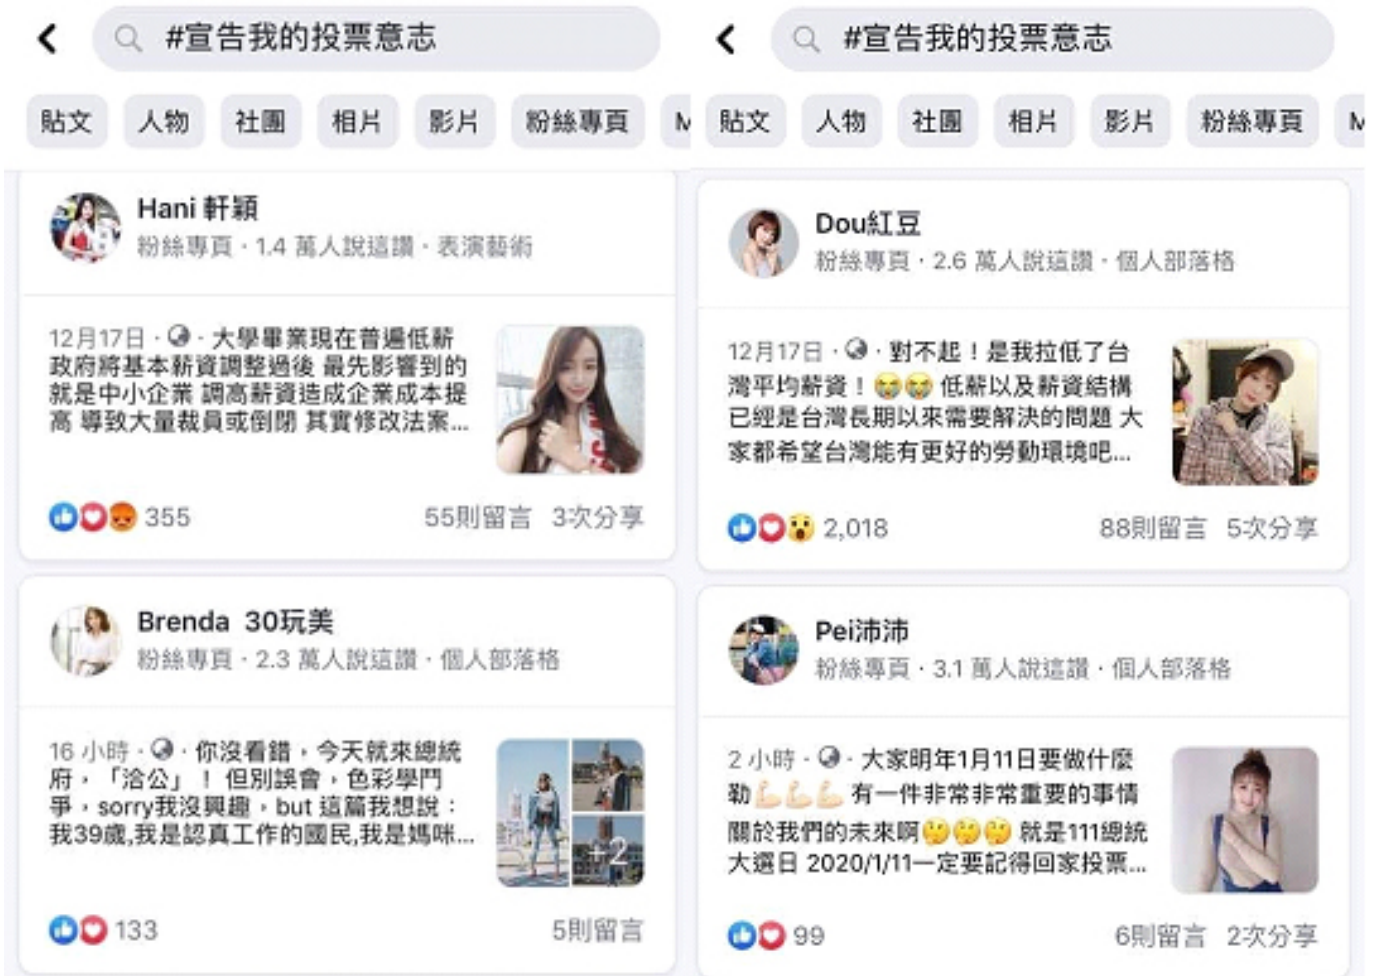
#宣告我的投票意志

貼文 人物 社團 相片 影片 粉絲專頁 M

Hani 軒穎
粉絲專頁 · 1.4 萬人說這讚 · 表演藝術

12月17日 · 大學畢業現在普遍低薪 政府將基本薪資調整過後 最先影響到的就是中小企業 調高薪資造成企業成本提高 導致大量裁員或倒閉 其實修改法案...

355 55則留言 3次分享

Brenda 30玩美
粉絲專頁 · 2.3 萬人說這讚 · 個人部落格

16 小時 · 你沒看錯，今天就來總統府，「洽公」！但別誤會，色彩學鬥爭，sorry我沒興趣，but 這篇我想說：我39歲,我是認真工作的國民,我是媽咪...

+2

133 5則留言

#宣告我的投票意志

貼文 人物 社團 相片 影片 粉絲專頁 M

Dou紅豆
粉絲專頁 · 2.6 萬人說這讚 · 個人部落格

12月17日 · 對不起！是我拉低了台灣平均薪資！😭😭 低薪以及薪資結構已經是台灣長期以來需要解決的問題 大家都希望台灣能有更好的勞動環境吧...

2,018 88則留言 5次分享

Pei沛沛
粉絲專頁 · 3.1 萬人說這讚 · 個人部落格

2 小時 · 大家明年1月11日要做什麼勒💪💪💪 有一件非常非常重要的事情關於我們的未來啊😗😗😗 就是111總統大選日 2020/1/11一定要記得回家投票...

99 6則留言 2次分享